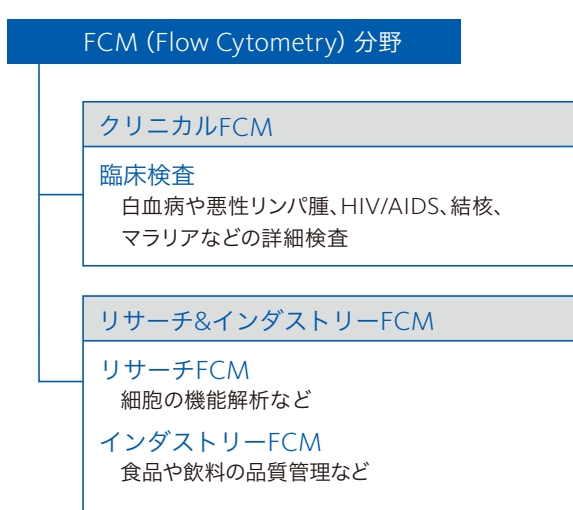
FCM (Flow Cytometry) 分野

クリニカルFCM

臨床検査
白血病や悪性リンパ腫、HIV/AIDS、結核、マラリアなどの詳細検査

リサーチ&インダストリーFCM

リサーチFCM
細胞の機能解析など

インダストリーFCM
食品や飲料の品質管理など